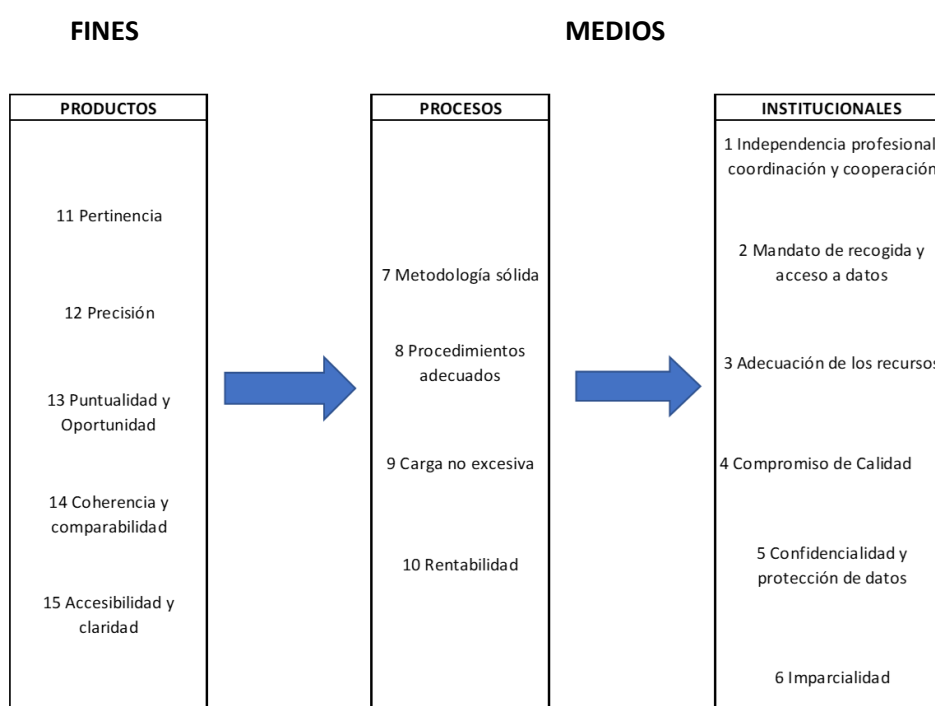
FINES

MEDIOS

PRODUCTOS

11 Pertinencia

12 Precisión

13 Puntualidad y Oportunidad

14 Coherencia y comparabilidad

15 Accesibilidad y claridad

PROCESOS

7 Metodología sólida

8 Procedimientos adecuados

9 Carga no excesiva

10 Rentabilidad

INSTITUCIONALES

1 Independencia profesional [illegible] coordinación y cooperación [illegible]

2 Mandato de recogida y acceso a datos

3 Adecuación de los recursos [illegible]

4 Compromiso de Calidad

5 Confidencialidad y protección de datos

6 Imparcialidad